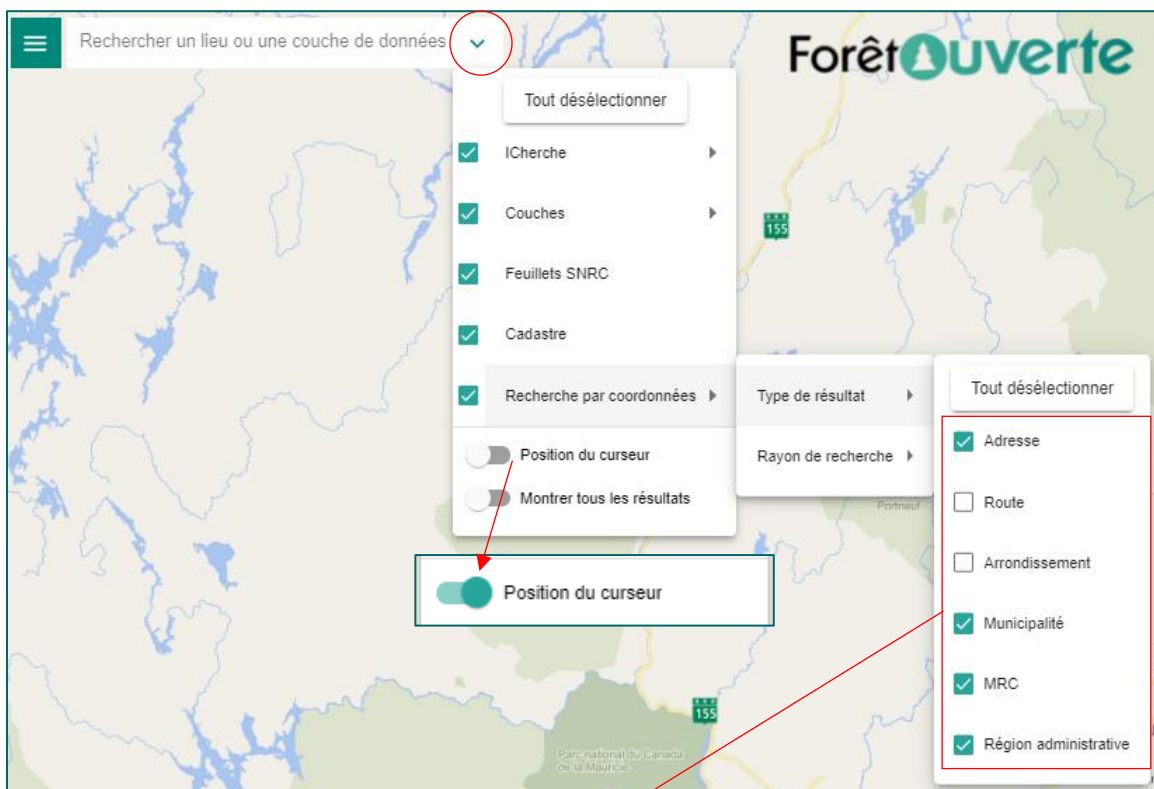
Rechercher un lieu ou une couche de données

ForêtOuverte

Tout désélectionner

ICherche

Couches

Feuillets SNRC

Cadastre

Recherche par coordonnées

Position du curseur

Montrer tous les résultats

Type de résultat

Rayon de recherche

Tout désélectionner

Adresse

Route

Arrondissement

Municipalité

MRC

Région administrative

Position du curseur

155

155

Portneuf

Parc national du Canada de la Mauricie